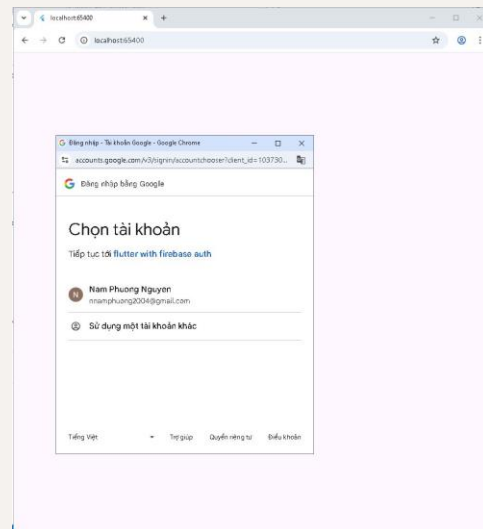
localhost:65400
×
+
localhost:65400

Đăng nhập - Tài khoản Google - Google Chrome
accounts.google.com/v3/signin/accountchooser?client_id=103730...

Đăng nhập bằng Google

Chọn tài khoản

Tiếp tục tới flutter with firebase auth

N
Nam Phuong Nguyen
nnamphuong2004@gmail.com

Sử dụng một tài khoản khác

Tiếng Việt
Trợ giúp
Quyền riêng tư
Điều khoản